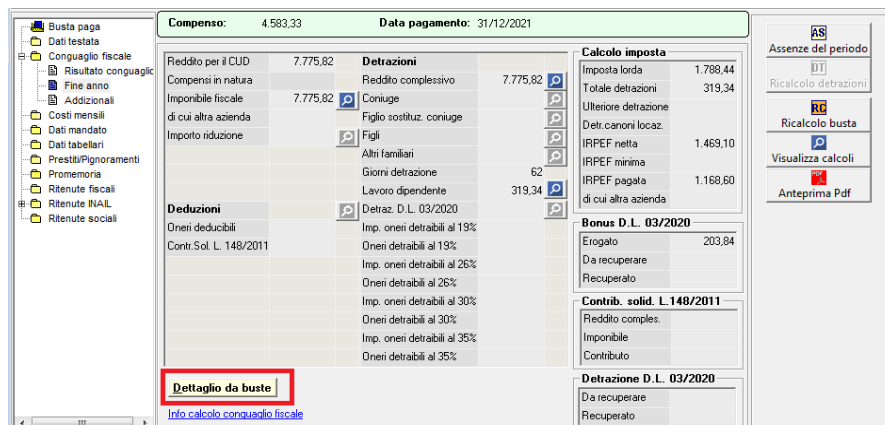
Busta paga
Dati testata
Conguaglio fiscale
Risultato conguaglio
Fine anno
Addizionali
Costi mensili
Dati mandato
Dati tabellari
Prestiti/Pignoramenti
Promemoria
Ritenute fiscali
Ritenute INAIL
Ritenute sociali

Compenso: 4.583,33
Data pagamento: 31/12/2021

| | |
|---|---|
| Reddito per il CUD | 7.775,82 |
| Compensi in natura | |
| Imponibile fiscale | 7.775,82 |
| di cui altra azienda | |
| Importo riduzione | |

Deduzioni
Oneri deducibili
Contr.Sol. L. 148/2011

Detrazioni

| | |
|---|---|
| Reddito complessivo | 7.775,82 |
| Coniuge | |
| Figlio sostituz. coniuge | |
| Figli | |
| Altri familiari | |
| Giorni detrazione | 62 |
| Lavoro dipendente | 319,34 |
| Detraz. D.L. 03/2020 | |
| Imp. oneri detraibili al 19% | |
| Oneri detraibili al 19% | |
| Imp. oneri detraibili al 26% | |
| Oneri detraibili al 26% | |
| Imp. oneri detraibili al 30% | |
| Oneri detraibili al 30% | |
| Imp. oneri detraibili al 35% | |
| Oneri detraibili al 35% | |

Dettaglio da buste
Info calcolo conguaglio fiscale

Calcolo imposta

| | |
|---|---|
| Imposta lorda | 1.788,44 |
| Totale detrazioni | 319,34 |
| Ulteriore detrazione | |
| Detr.canoni locaz. | |
| IRPEF netta | 1.469,10 |
| IRPEF minima | |
| IRPEF pagata | 1.168,60 |
| di cui altra azienda | |

Bonus D.L. 03/2020

| | |
|---|---|
| Erogato | 203,84 |
| Da recuperare | |
| Recuperato | |

Contrib. solid. L.148/2011
Reddito comples.
Imponibile
Contributo

Detrazione D.L. 03/2020
Da recuperare
Recuperato

AS
Assenze del periodo
DT
Ricalcolo detrazioni
RC
Ricalcolo busta
Visualizza calcoli
PDF
Anteprima Pdf